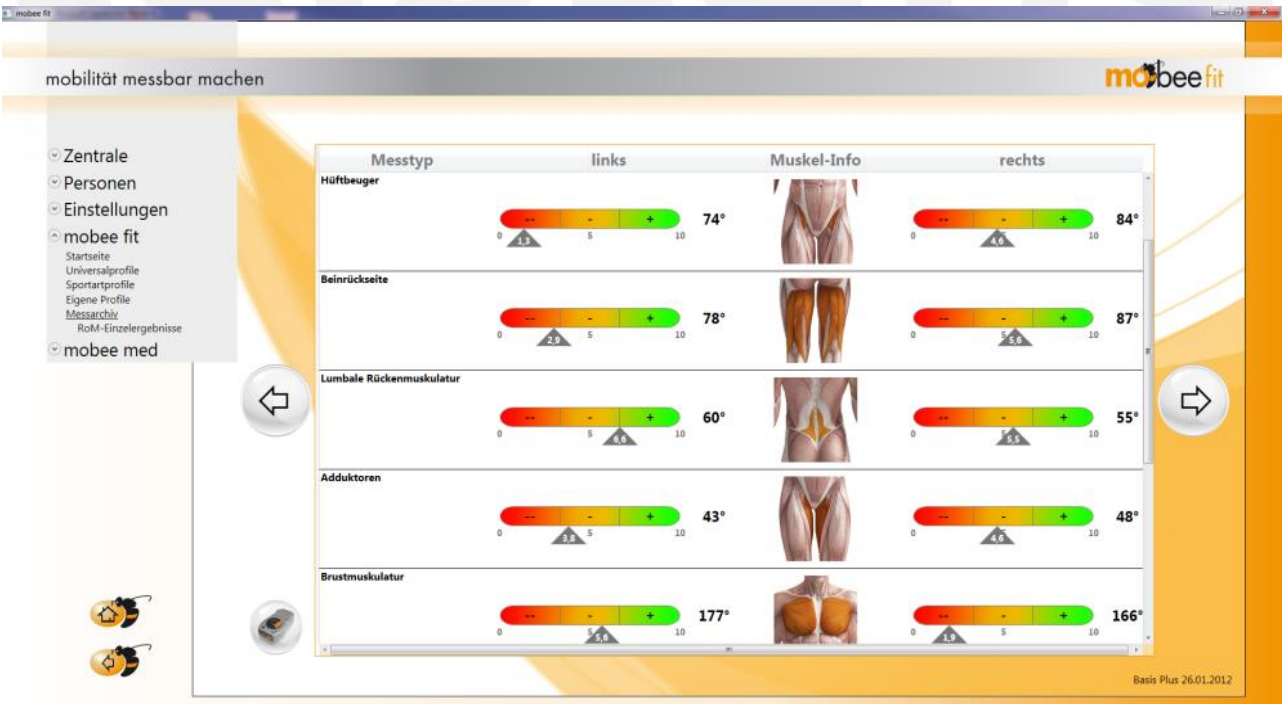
mobee fit

mobilität messbar machen

mobee fit

Zentrale
Personen
Einstellungen
mobee fit
Startseite
Universalprofile
Sportartprofile
Eigene Profile
Messarchiv
RoM-Einzelergebnisse
mobee med

| Messtyp | links | Muskel-Info | rechts |
|---|---|---|---|
| Hüftbeuger | -- - + 0 1,3 5 10 74° | | -- - + 0 4,6 10 84° |
| Beinrückseite | -- - + 0 2,9 5 10 78° | | -- - + 0 5 5,6 10 87° |
| Lumbale Rückenmuskulatur | -- - + 0 5 6,6 10 60° | | -- - + 0 5 5,5 10 55° |
| Adduktoren | -- - + 0 3,8 5 10 43° | | -- - + 0 4,6 10 48° |
| Brustmuskulatur | -- - + 0 5 5,8 10 177° | | -- - + 0 1,9 5 10 166° |

Basis Plus 26.01.2012